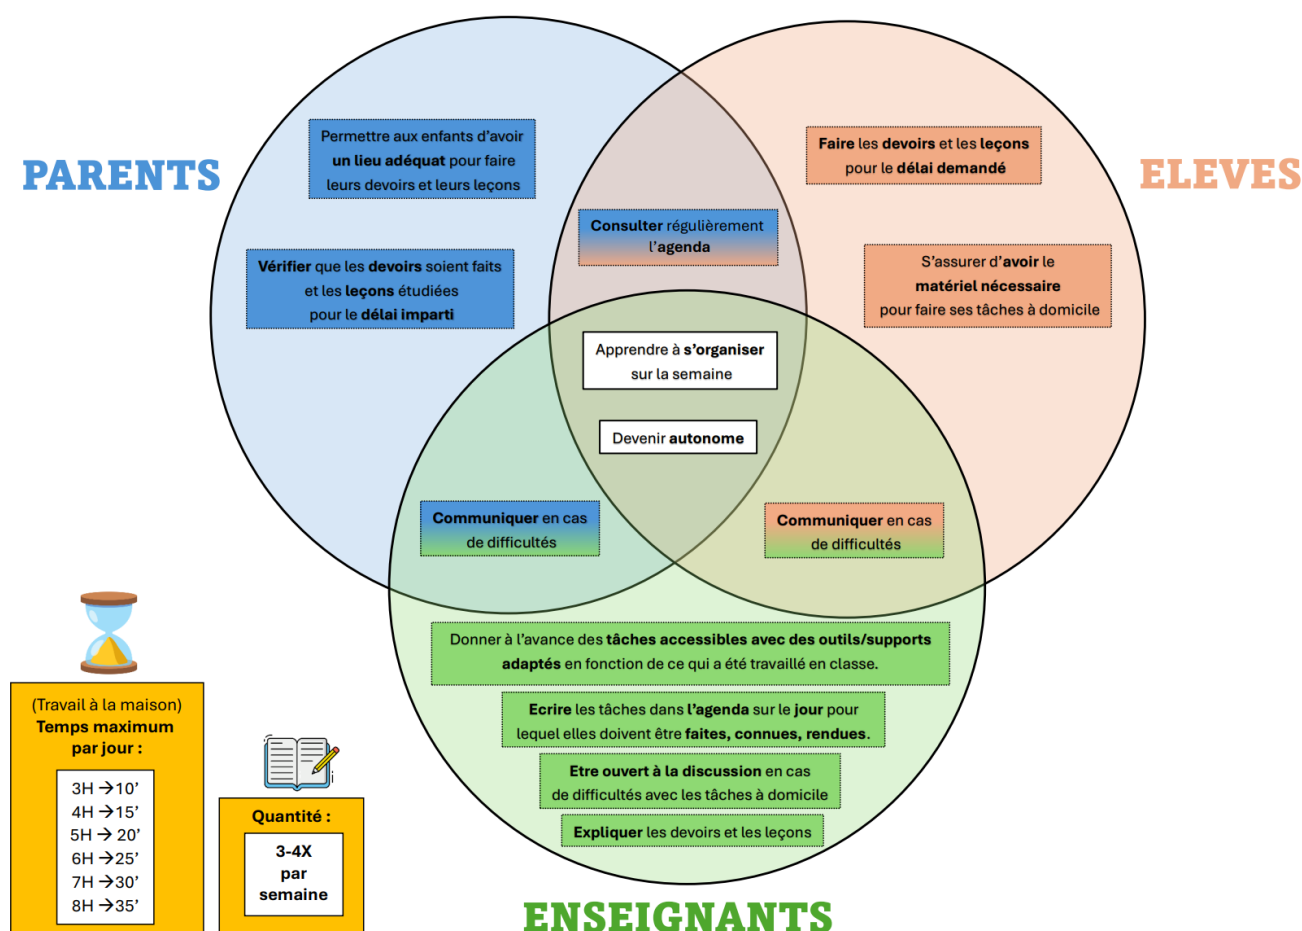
PARENTS

Permettre aux enfants d'avoir un lieu adéquat pour faire leurs devoirs et leurs leçons

Vérifier que les devoirs soient faits et les leçons étudiées pour le délai imparti

ELEVES

Faire les devoirs et les leçons pour le délai demandé

S'assurer d'avoir le matériel nécessaire pour faire ses tâches à domicile

Consulter régulièrement l'agenda

Apprendre à s'organiser sur la semaine

Devenir autonome

Communiquer en cas de difficultés

Communiquer en cas de difficultés

Donner à l'avance des tâches accessibles avec des outils/supports adaptés en fonction de ce qui a été travaillé en classe.

Ecrire les tâches dans l'agenda sur le jour pour lequel elles doivent être faites, connues, rendues.

Etre ouvert à la discussion en cas de difficultés avec les tâches à domicile

Expliquer les devoirs et les leçons

ENSEIGNANTS

(Travail à la maison) Temps maximum par jour :

3H → 10'
4H → 15'
5H → 20'
6H → 25'
7H → 30'
8H → 35'

Quantité :

3-4X par semaine